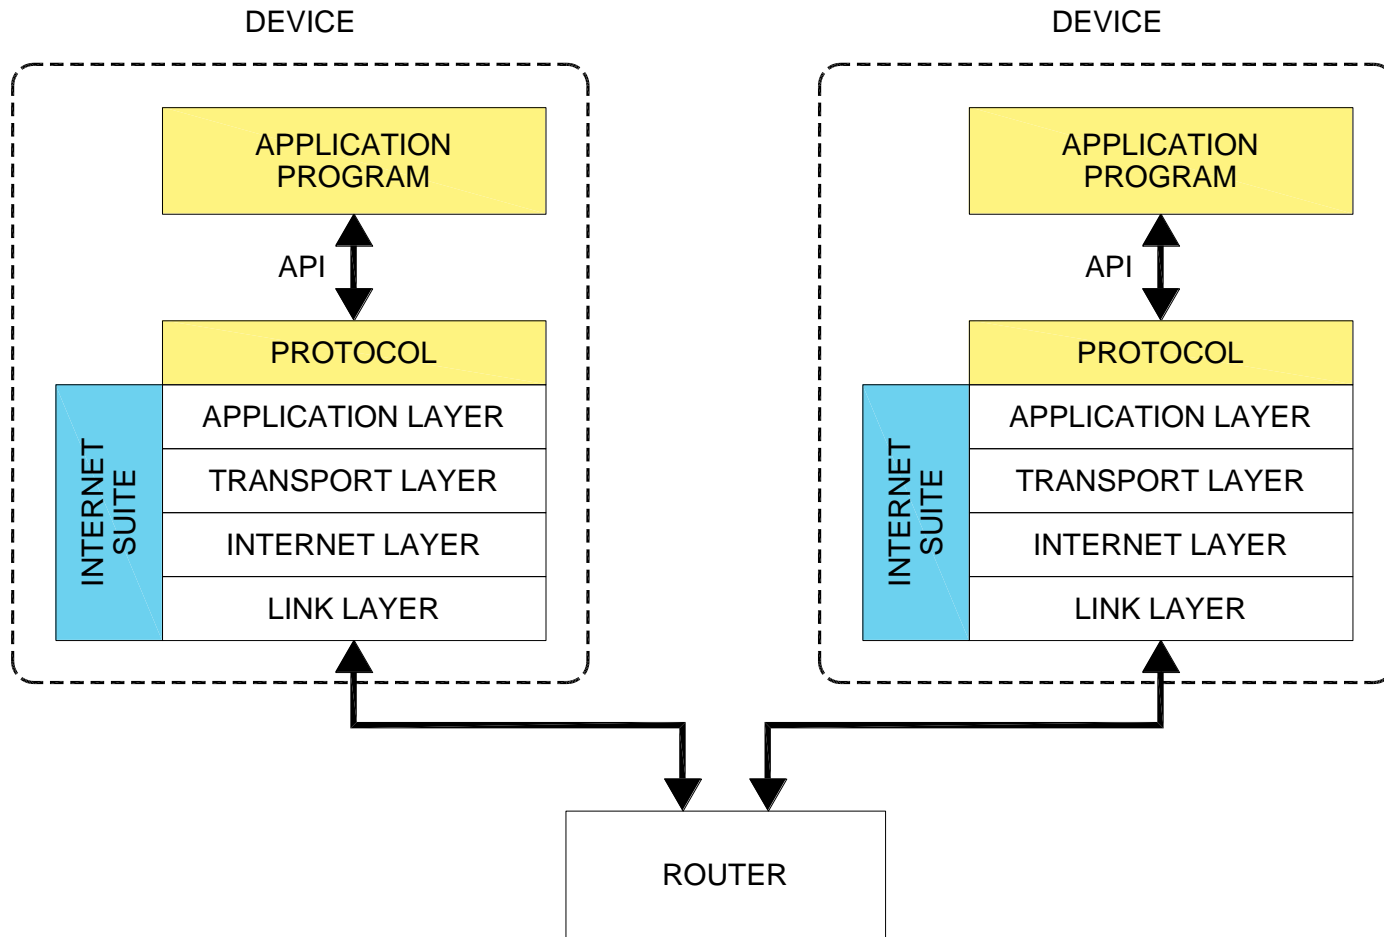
DEVICE

APPLICATION PROGRAM

API

PROTOCOL

INTERNET SUITE

APPLICATION LAYER

TRANSPORT LAYER

INTERNET LAYER

LINK LAYER

DEVICE

APPLICATION PROGRAM

API

PROTOCOL

INTERNET SUITE

APPLICATION LAYER

TRANSPORT LAYER

INTERNET LAYER

LINK LAYER

ROUTER